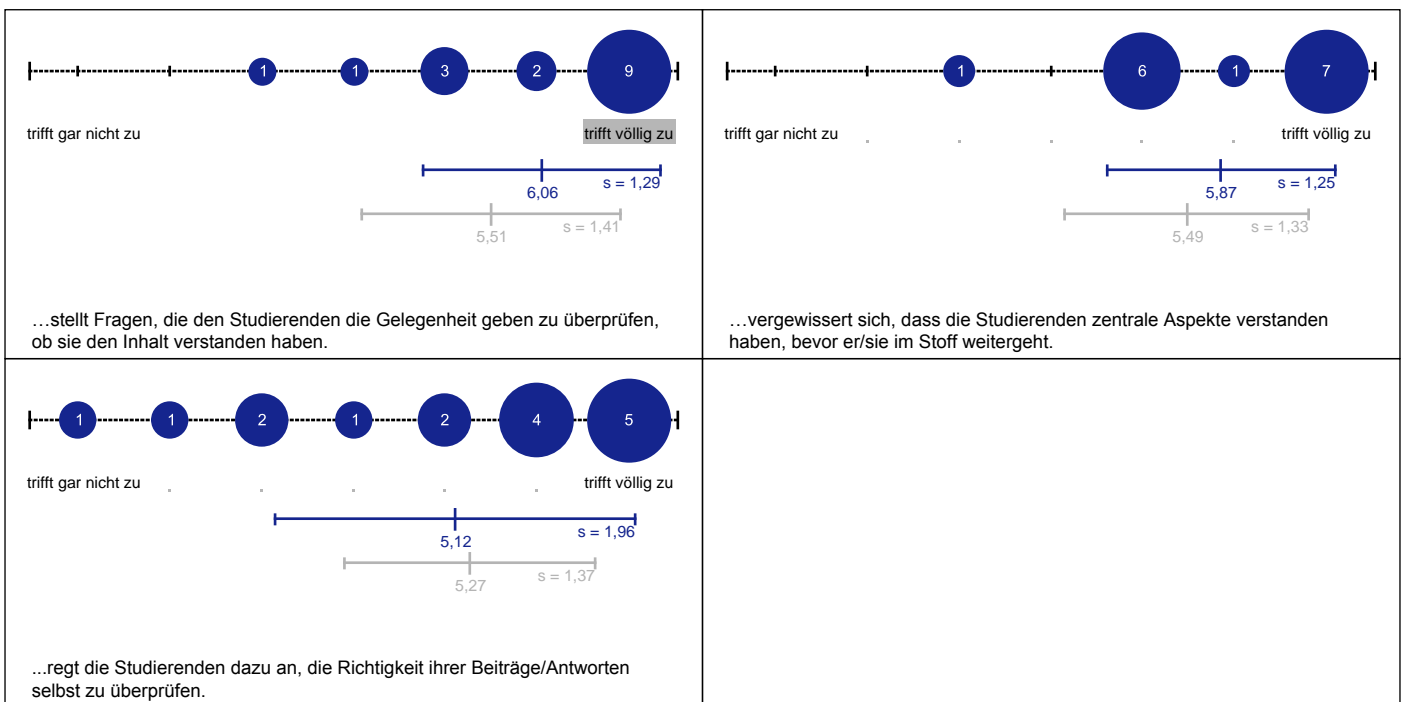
1 1 3 2 9

trifft gar nicht zu

trifft völlig zu

6,06

s = 1,29

5,51

s = 1,41

…stellt Fragen, die den Studierenden die Gelegenheit geben zu überprüfen, ob sie den Inhalt verstanden haben.

1 6 1 7

trifft gar nicht zu

trifft völlig zu

5,87

s = 1,25

5,49

s = 1,33

…vergewissert sich, dass die Studierenden zentrale Aspekte verstanden haben, bevor er/sie im Stoff weitergeht.

1 1 2 1 2 4 5

trifft gar nicht zu

trifft völlig zu

5,12

s = 1,96

5,27

s = 1,37

...regt die Studierenden dazu an, die Richtigkeit ihrer Beiträge/Antworten selbst zu überprüfen.